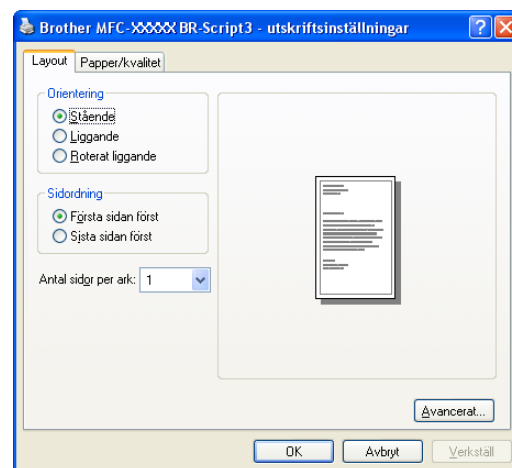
Brother MFC-XXXXX BR-Script3 - utskriftsinställningar

Layout
Papper/kvalitet

Orientering
Stående
Liggande
Roterat liggande

Sidordning
Första sidan först
Sista sidan först

Antal sidor per ark: 1

Avancerat...

OK
Avbryt
Verkställ